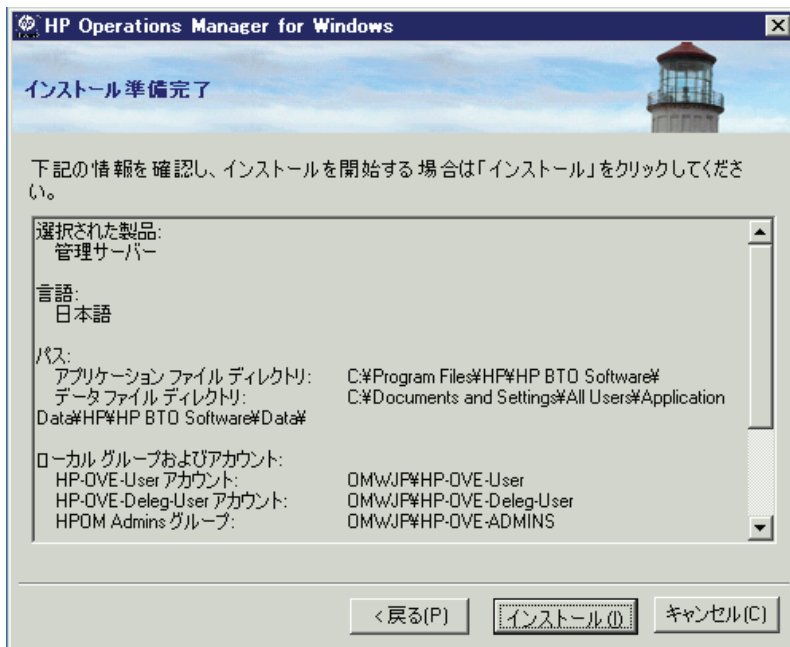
HP Operations Manager for Windows

インストール準備完了

下記の情報を確認し、インストールを開始する場合は「インストール」をクリックしてください。

選択された製品:
管理サーバー

言語:
日本語

パス:
アプリケーション ファイル ディレクトリ: C:¥Program Files¥HP¥HP BTO Software¥
データ ファイル ディレクトリ: C:¥Documents and Settings¥All Users¥Application Data¥HP¥HP BTO Software¥Data¥

ローカル グループおよびアカウント:
HP-OVE-User アカウント: OMWJP¥HP-OVE-User
HP-OVE-Deleg-User アカウント: OMWJP¥HP-OVE-Deleg-User
HPOM Admins グループ: OMWJP¥HP-OVE-ADMINS

< 戻る(P) インストール(I) キャンセル(C)